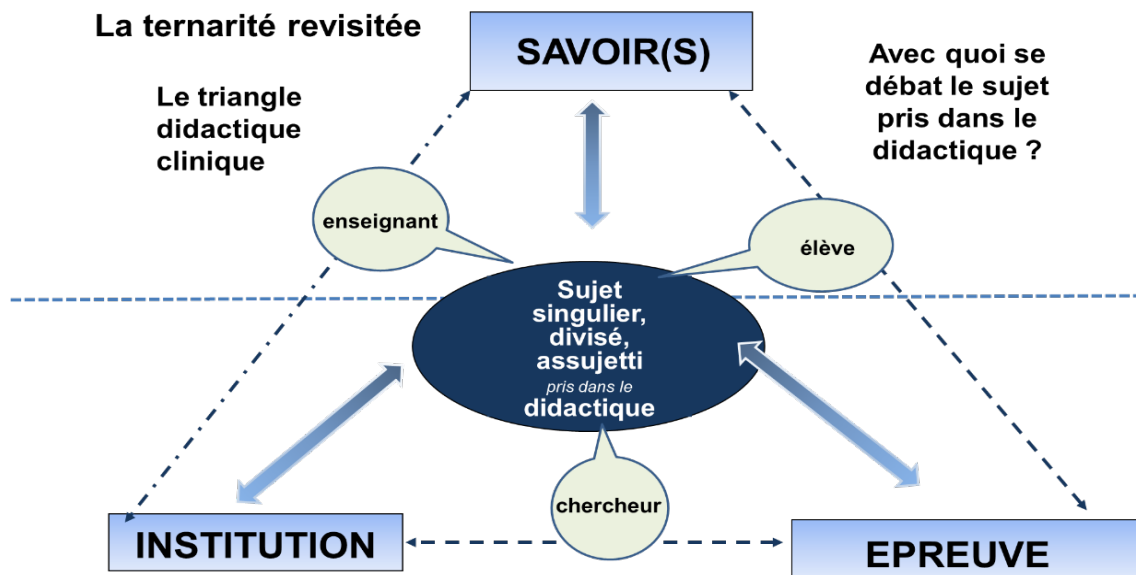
La ternarité revisitée

SAVOIR(S)

Avec quoi se débat le sujet pris dans le didactique ?

Le triangle didactique clinique

enseignant

élève

Sujet singulier, divisé, assujetti pris dans le didactique

chercheur

INSTITUTION

EPREUVE